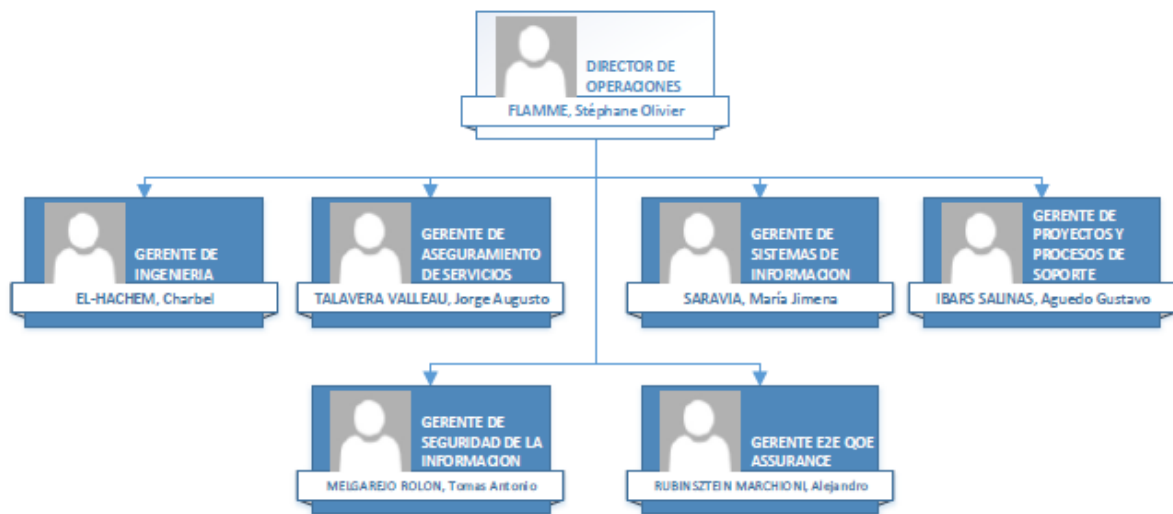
DIRECTOR DE OPERACIONES
FLAMME, Stéphane Olivier

GERENTE DE INGENIERIA
EL-HACHEM, Charbel

GERENTE DE ASEGURAMIENTO DE SERVICIOS
TALAVERA VALLEAU, Jorge Augusto

GERENTE DE SISTEMAS DE INFORMACION
SARAVIA, María Jimena

GERENTE DE PROYECTOS Y PROCESOS DE SOPORTE
IBARS SALINAS, Aguedo Gustavo

GERENTE DE SEGURIDAD DE LA INFORMACION
MELGAREJO ROLON, Tomas Antonio

GERENTE E2E QOE ASSURANCE
RUBINSZTEIN MARCHIONI, Alejandro